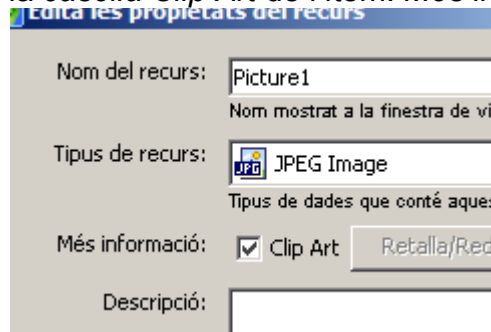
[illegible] Clip Art de Picture1 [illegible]
Edita les propietats del recurs

Nom del recurs: Picture1
Nom mostrat a la finestra de vi

Tipus de recurs: JPEG Image
Tipus de dades que conté aques

Més informació: Clip Art Retalla/Red

Descripció: